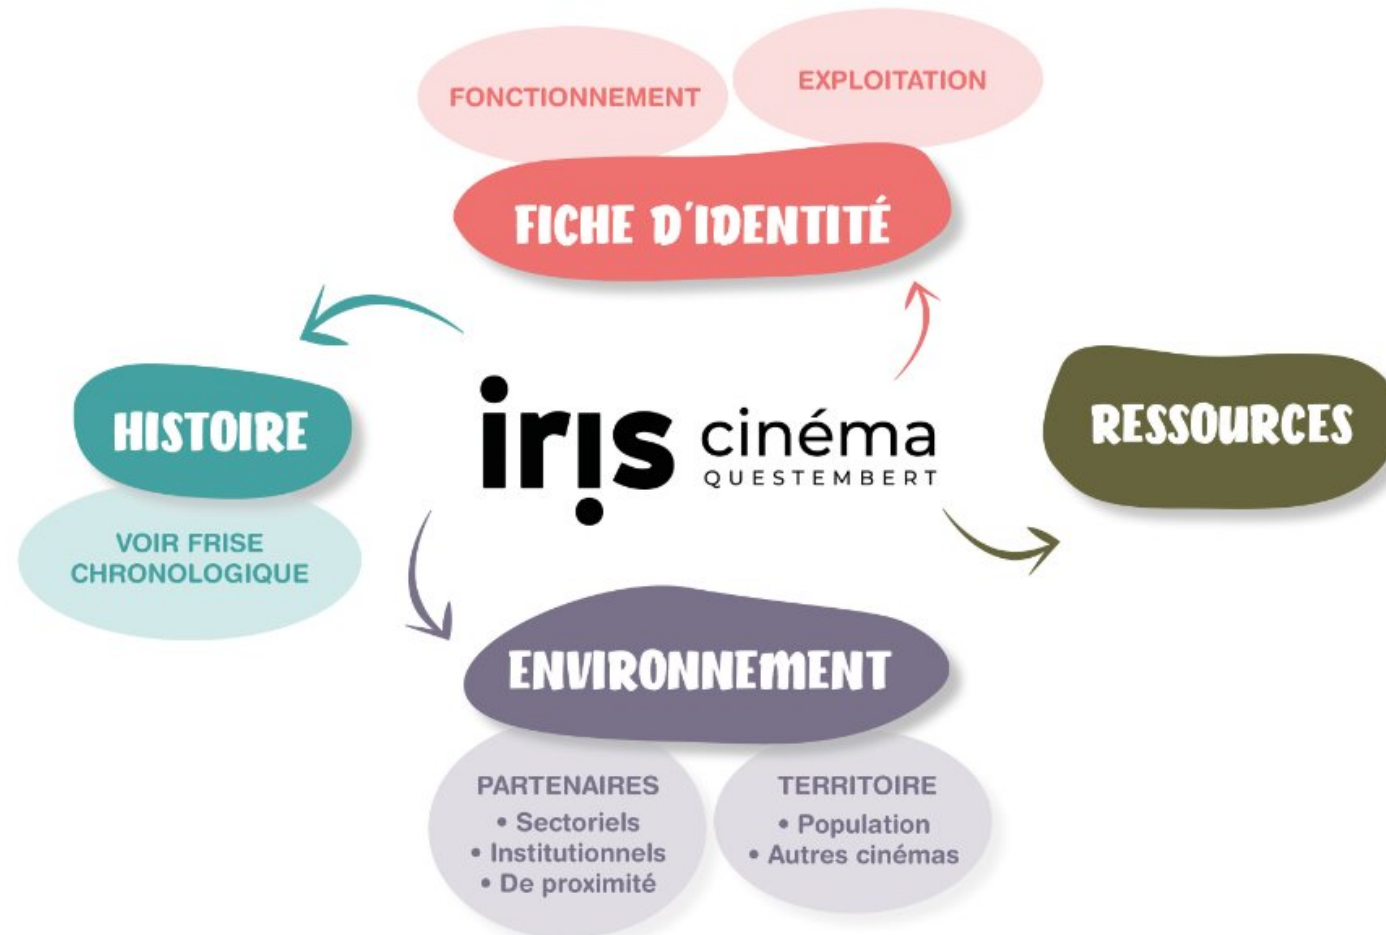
FONCTIONNEMENT

EXPLOITATION

FICHE D'IDENTITÉ

HISTOIRE

VOIR FRISE CHRONOLOGIQUE

iris cinéma
QUESTEMBERT

RESSOURCES

ENVIRONNEMENT

PARTENAIRES
• Sectoriels
• Institutionnels
• De proximité

TERRITOIRE
• Population
• Autres cinémas